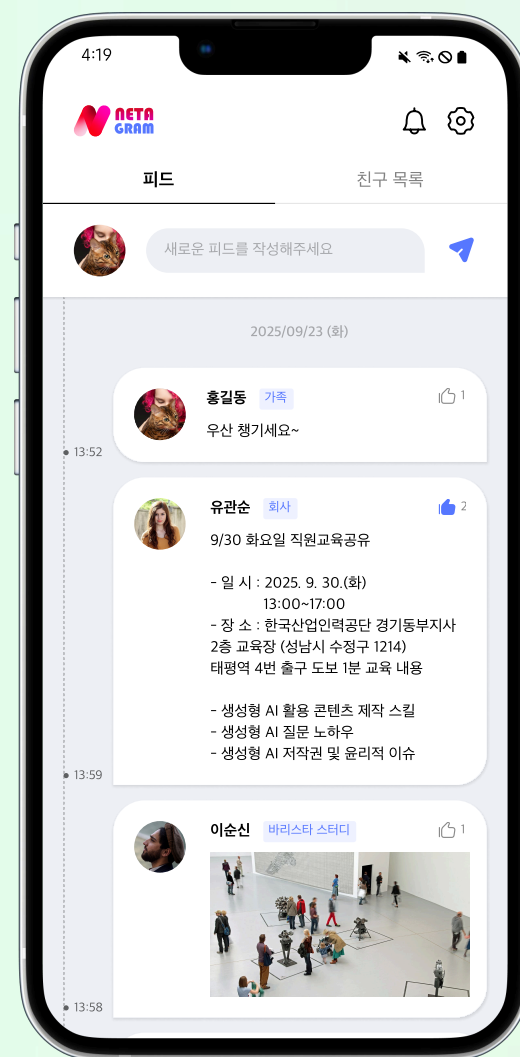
4:19

NETA GRAM

피드

친구 목록

새로운 피드를 작성해주세요

2025/09/23 (화)

홍길동 가족 1

우산 챙기세요~

13:52

유관순 회사 2

9/30 화요일 직원교육공유

- 일 시 : 2025. 9. 30.(화)
13:00~17:00
- 장 소 : 한국산업인력공단 경기동부지사 2층 교육장 (성남시 수정구 1214)
태평역 4번 출구 도보 1분 교육 내용

- 생성형 AI 활용 콘텐츠 제작 스킬
- 생성형 AI 질문 노하우
- 생성형 AI 저작권 및 윤리적 이슈

13:59

이순신 바리스타 스터디 1

13:58